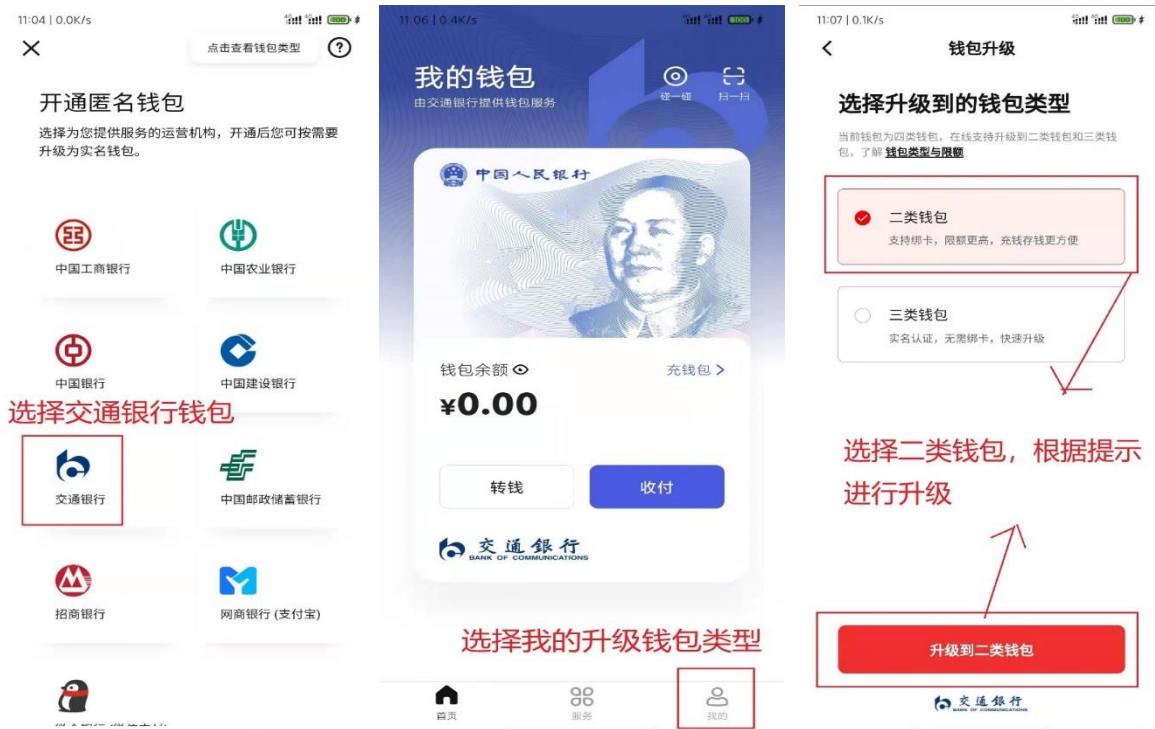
11:04 | 0.0K/s

点击查看钱包类型

开通匿名钱包

选择为您提供服务的运营机构，开通后您可按需要升级为实名钱包。

中国工商银行

中国农业银行

中国银行

中国建设银行

选择交通银行钱包

交通银行

中国邮政储蓄银行

招商银行

网商银行 (支付宝)

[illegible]

11:06 | 0.4K/s

我的钱包

由交通银行提供钱包服务

碰一碰

扫一扫

中国人民银行

钱包余额

充钱包 >

¥0.00

转钱

收付

交通银行 BANK OF COMMUNICATIONS

选择我的升级钱包类型

首页

服务

我的

11:07 | 0.1K/s

钱包升级

选择升级到的钱包类型

当前钱包为四类钱包，在线支持升级到二类钱包和三类钱包，了解 钱包类型与限额

二类钱包

支持绑卡，限额更高，充钱存钱更方便

三类钱包

实名认证，无需绑卡，快速升级

选择二类钱包，根据提示进行升级

升级到二类钱包

交通银行 BANK OF COMMUNICATIONS